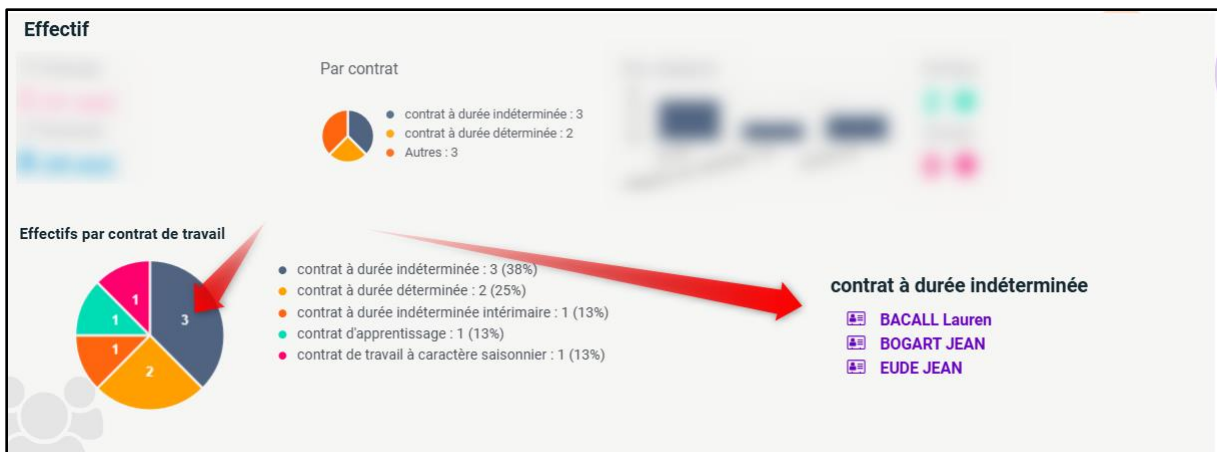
Effectif

Par contrat

- contrat à durée indéterminée : 3
- contrat à durée déterminée : 2
- Autres : 3

Effectifs par contrat de travail

1
1
3
1
2

- contrat à durée indéterminée : 3 (38%)
- contrat à durée déterminée : 2 (25%)
- contrat à durée indéterminée intérimaire : 1 (13%)
- contrat d'apprentissage : 1 (13%)
- contrat de travail à caractère saisonnier : 1 (13%)

contrat à durée indéterminée

BACALL Lauren
BOGART JEAN
EUDE JEAN